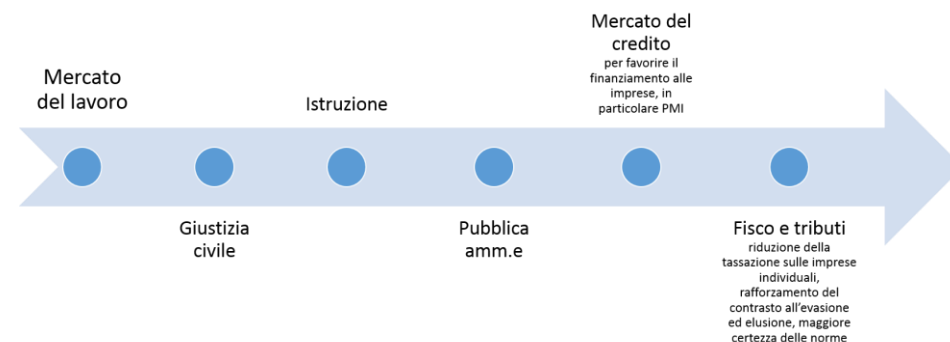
Mercato del lavoro

Giustizia civile

Istruzione

Pubblica amm.e

Mercato del credito
per favorire il finanziamento alle imprese, in particolare PMI

Fisco e tributi
riduzione della tassazione sulle imprese individuali, rafforzamento del contrasto all'evasione ed elusione, maggiore certezza delle norme